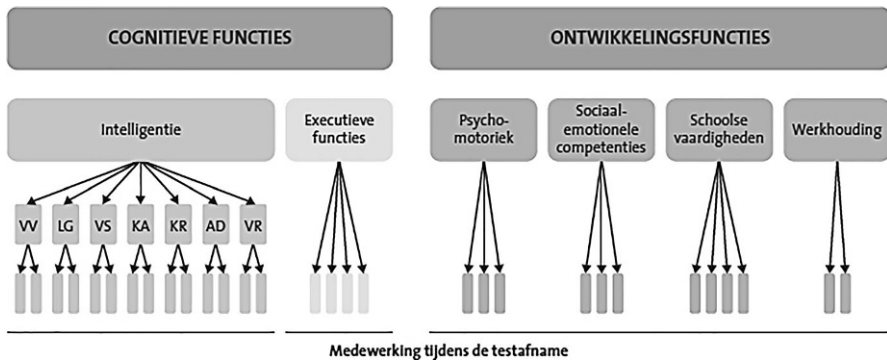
COGNITIEVE FUNCTIES

ONTWIKKELINGSFUNCTIES

Intelligentie

Executieve functies

Psychomotoriek

Sociaal-emotionele competenties

Schoolse vaardigheden

Werkhouding

VV LG VS KA KR AD VR

Medewerking tijdens de testafname